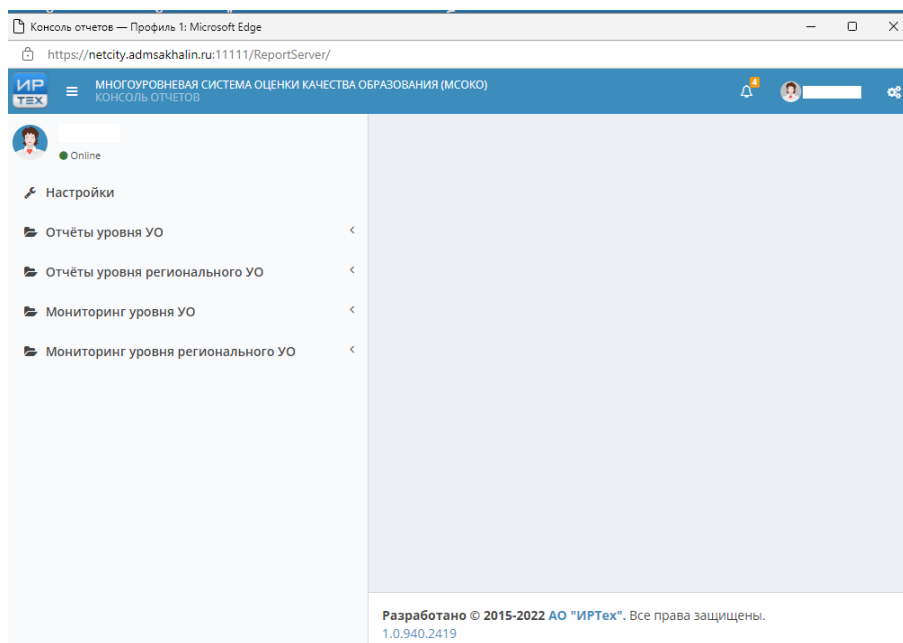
Консоль отчетов — Профиль 1: Microsoft Edge

https://netcity.admsakhalin.ru:11111/ReportServer/

ИР ТЕХ

МНОГОУРОВНЕВАЯ СИСТЕМА ОЦЕНКИ КАЧЕСТВА ОБРАЗОВАНИЯ (МСОКО)
КОНСОЛЬ ОТЧЕТОВ

4

Online

Настройки

Отчёты уровня УО

Отчёты уровня регионального УО

Мониторинг уровня УО

Мониторинг уровня регионального УО

Разработано © 2015-2022 АО "ИРТех". Все права защищены.
1.0.940.2419